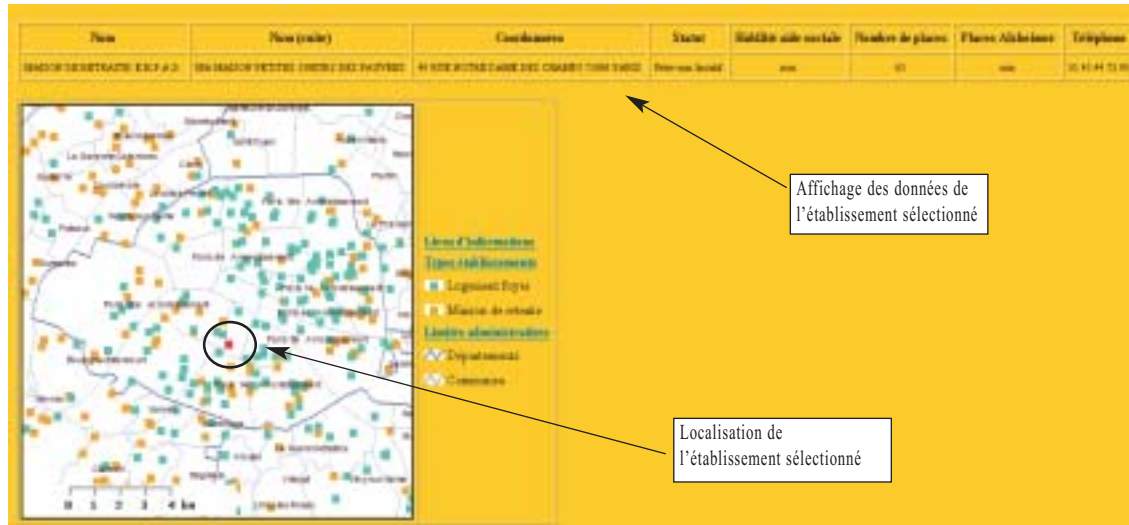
| Nom | Nom (suite) | Coordonnées | Statut | Habilité aide sociale | Nombre de places | Places Alzheimer | Téléphone |
|---|---|---|---|---|---|---|---|
| MAISON DE RETRAITE E.H.P.A.D. | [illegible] MAISON PETITES SOEURS DES PAUVRES | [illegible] RUE NOTRE DAME DES CHAMPS 75006 PARIS | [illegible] | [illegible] | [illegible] | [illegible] | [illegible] |

Affichage des données de l'établissement sélectionné

Liens d'informations
Types établissements
Logement foyer
Maison de retraite
Limites administratives
Départements
Communes

0 1 2 3 4 km

Localisation de l'établissement sélectionné